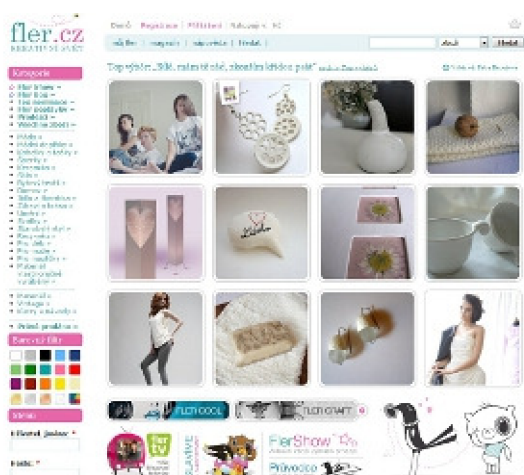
fler.cz
KREATIVNÍ SVĚT

Domů | Registrace | Přihlášení | Nakupuji | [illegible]

obchod | magazín | nápověda | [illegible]

Hledat

Top výběr „Bílá, zase ta bílá, všechno kolem je bílé“ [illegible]

Kategorie

FLER COOL

FLER CRAFT

Barevný filtr

FlerShow

Průvodce